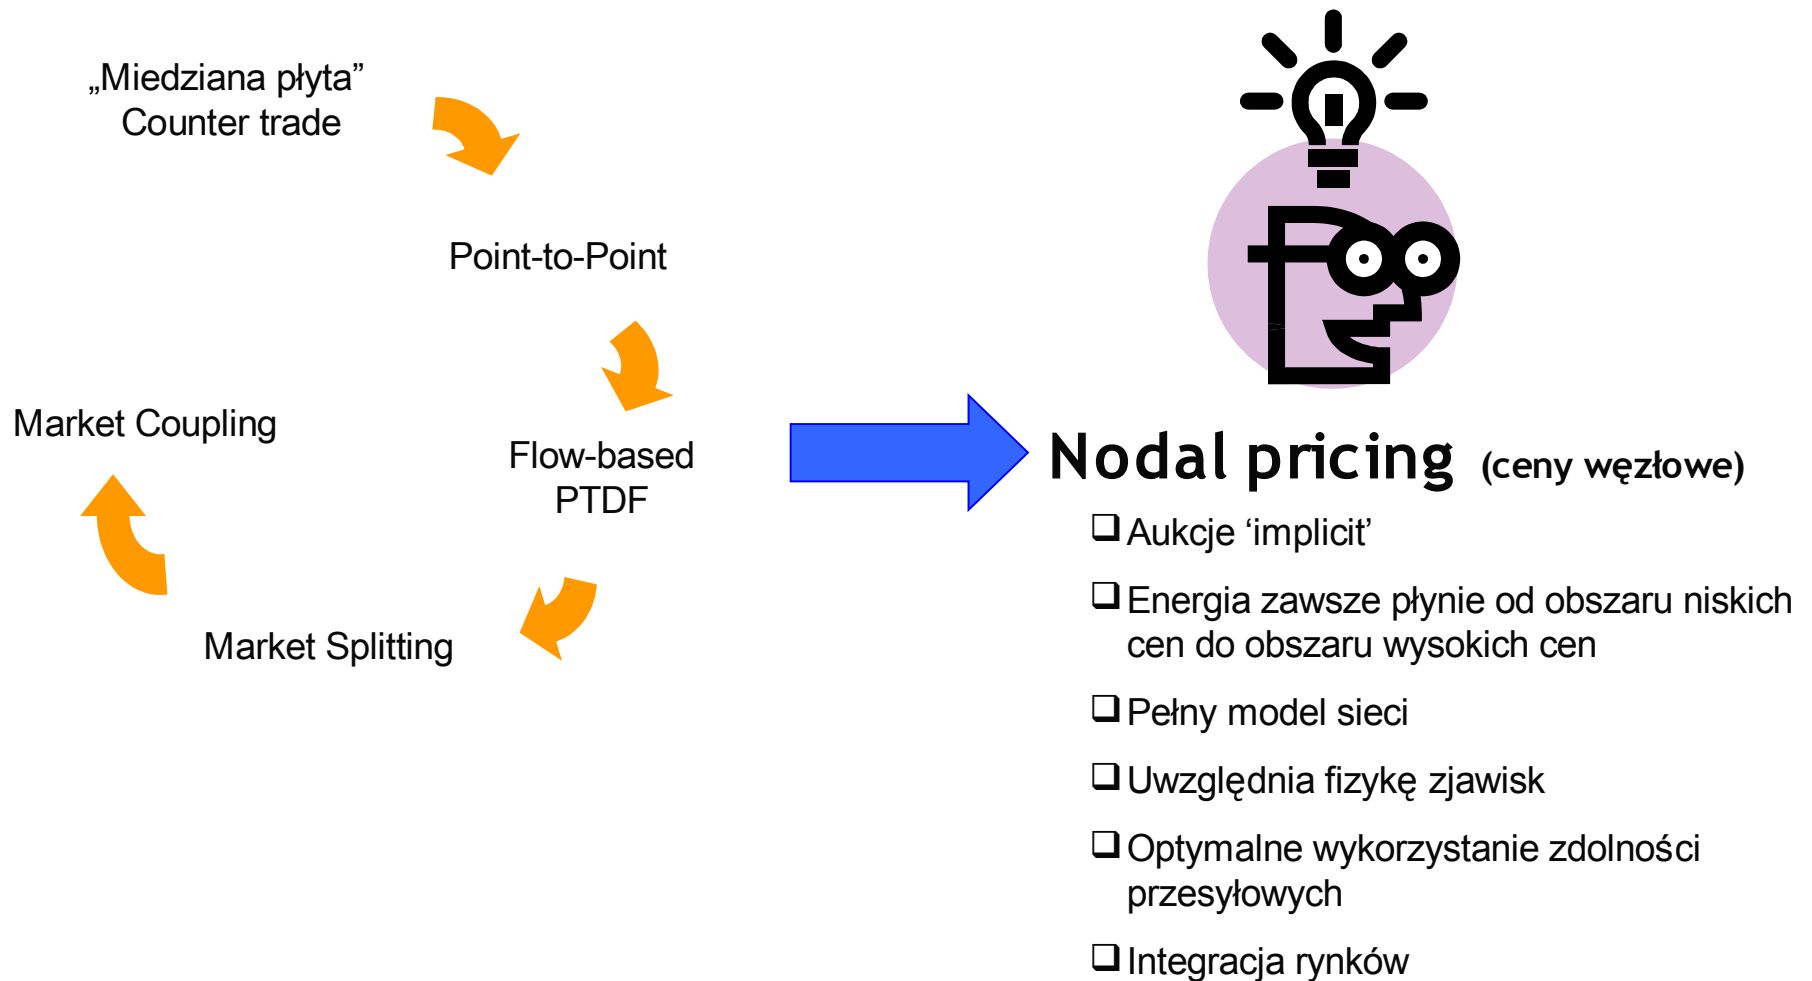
„Miedziana płyta”
Counter trade

Point-to-Point

Flow-based
PTDF

Market Splitting

Market Coupling

Nodal pricing (ceny węzłowe)

❑ Aukcje ‘implicit’

❑ Energia zawsze płynie od obszaru niskich cen do obszaru wysokich cen

❑ Pełny model sieci

❑ Uwzględnia fizykę zjawisk

❑ Optymalne wykorzystanie zdolności przesyłowych

❑ Integracja rynków